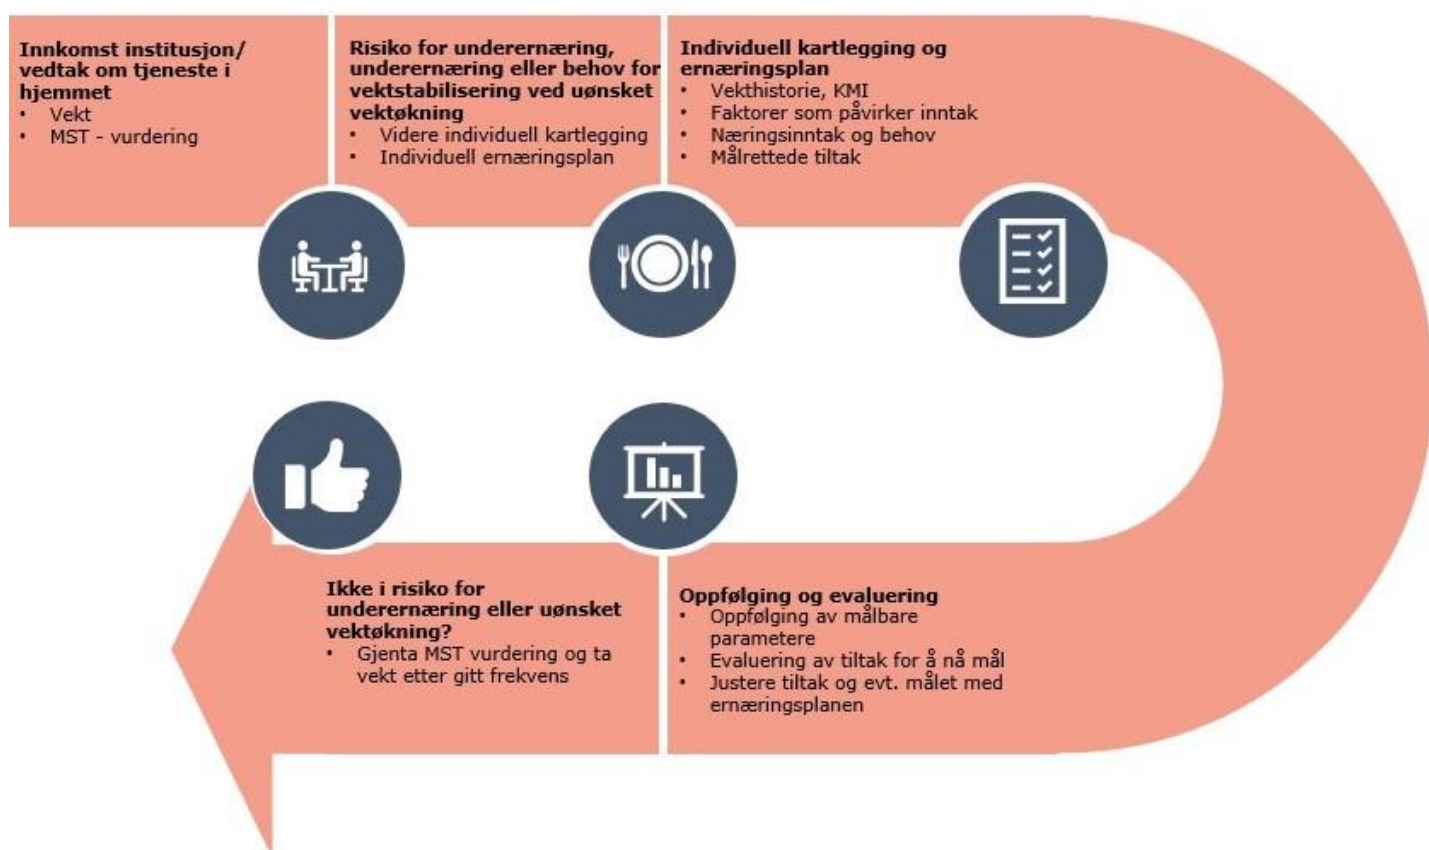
**Innkomst institusjon/ vedtak om tjeneste i hjemmet**
- Vekt
- MST - vurdering

**Risiko for underernæring, underernæring eller behov for vektstabilisering ved uønsket vektøkning**
- Videre individuell kartlegging
- Individuell ernæringsplan

**Individuell kartlegging og ernæringsplan**
- Vekthistorie, KMI
- Faktorer som påvirker inntak
- Næringsinntak og behov
- Målrettede tiltak

**Ikke i risiko for underernæring eller uønsket vektøkning?**
- Gjenta MST vurdering og ta vekt etter gitt frekvens

**Oppfølging og evaluering**
- Oppfølging av målbare parametere
- Evaluering av tiltak for å nå mål
- Justere tiltak og evt. målet med ernæringsplanen